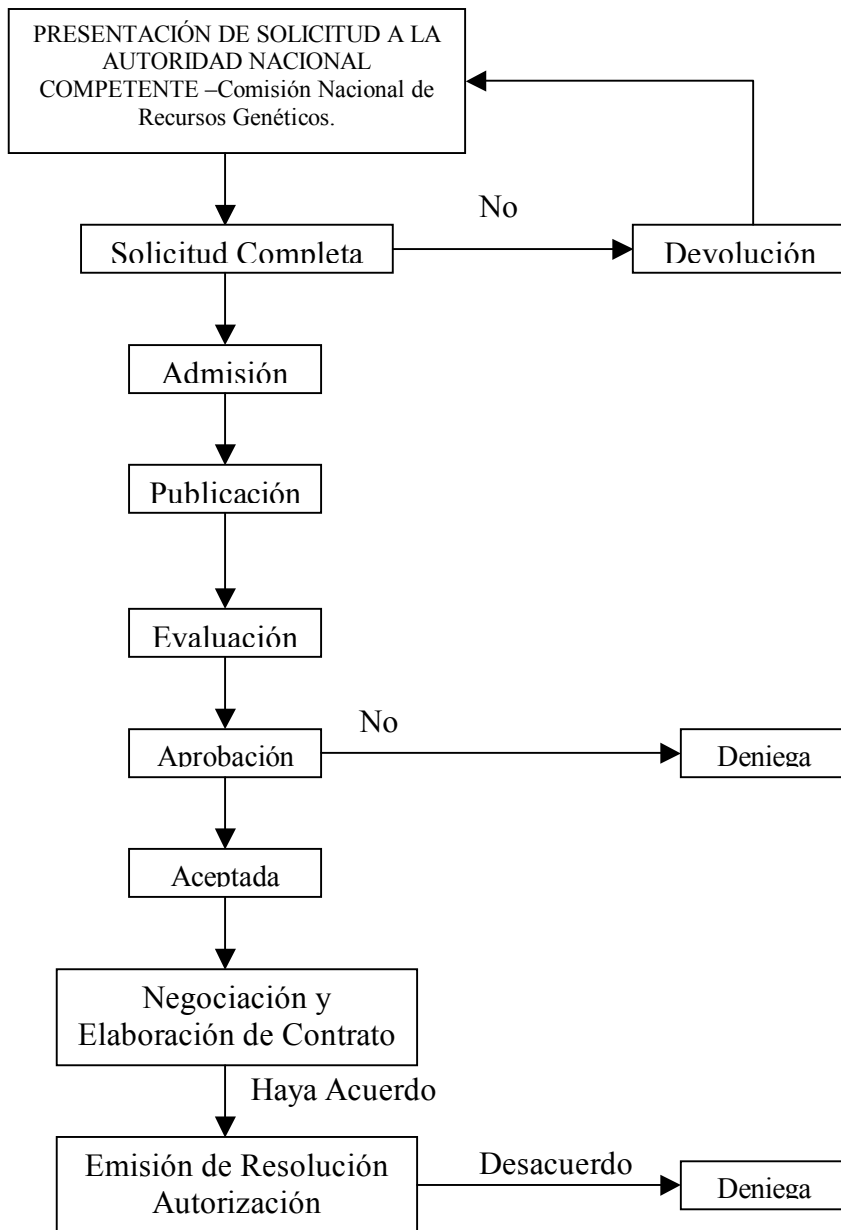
PRESENTACIÓN DE SOLICITUD A LA AUTORIDAD NACIONAL COMPETENTE –Comisión Nacional de Recursos Genéticos.

Solicitud Completa

No

Devolución

Admisión

Publicación

Evaluación

Aprobación

No

Deniega

Aceptada

Negociación y Elaboración de Contrato

Haya Acuerdo

Emisión de Resolución Autorización

Desacuerdo

Deniega